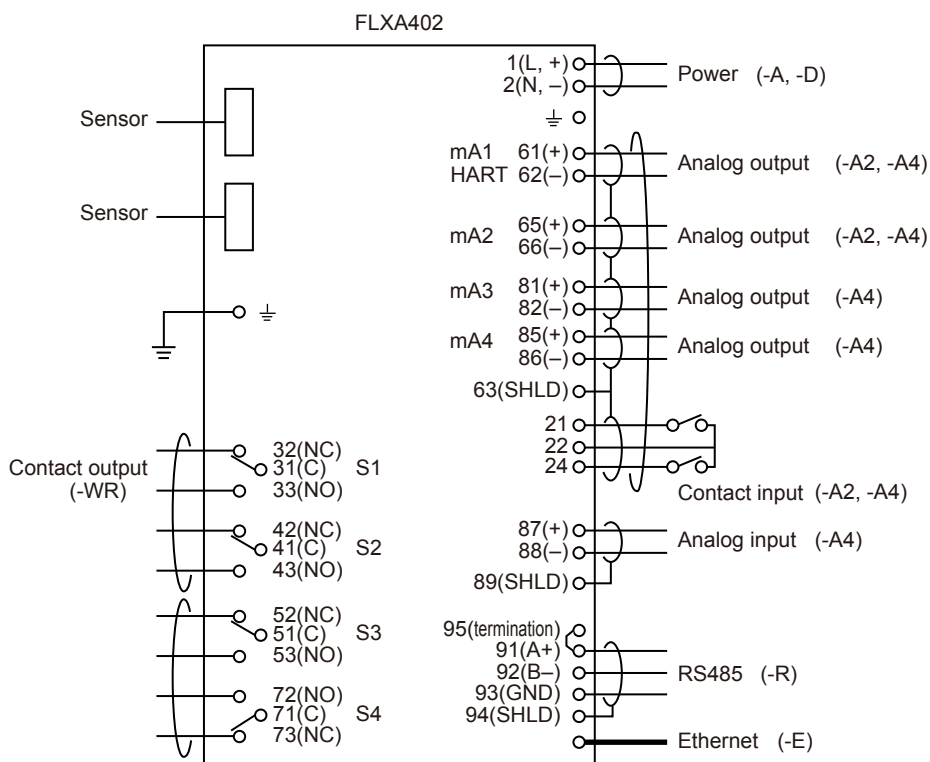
FLXA402

Sensor

Sensor

Contact output
(-WR)

32(NC)
31(C)
33(NO)
S1

42(NC)
41(C)
43(NO)
S2

52(NC)
51(C)
53(NO)
S3

72(NO)
71(C)
73(NC)
S4

1(L, +)
2(N, –)
Power (-A, -D)

mA1 61(+)
HART 62(–)
Analog output (-A2, -A4)

mA2 65(+)
66(–)
Analog output (-A2, -A4)

mA3 81(+)
82(–)
Analog output (-A4)

mA4 85(+)
86(–)
Analog output (-A4)

63(SHLD)

21
22
24
Contact input (-A2, -A4)

87(+)
88(–)
Analog input (-A4)
89(SHLD)

95(termination)
91(A+)
92(B–)
93(GND)
94(SHLD)
RS485 (-R)

Ethernet (-E)